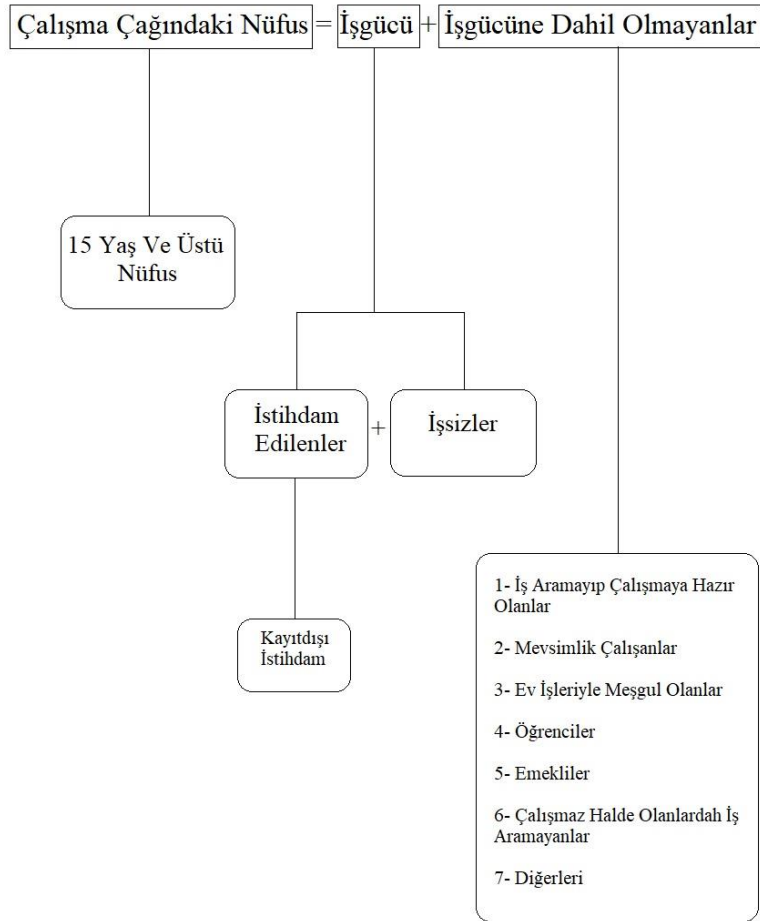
Çalışma Çağındaki Nüfus = İşgücü + İşgücüne Dahil Olmayanlar

15 Yaş Ve Üstü Nüfus

İstihdam Edilenler + İşsizler

Kayıtdışı İstihdam

1- İş Aramayıp Çalışmaya Hazır Olanlar

2- Mevsimlik Çalışanlar

3- Ev İşleriyle Meşgul Olanlar

4- Öğrenciler

5- Emekliler

6- Çalışmaz Halde Olanlardah İş Aramayanlar

7- Diğerleri